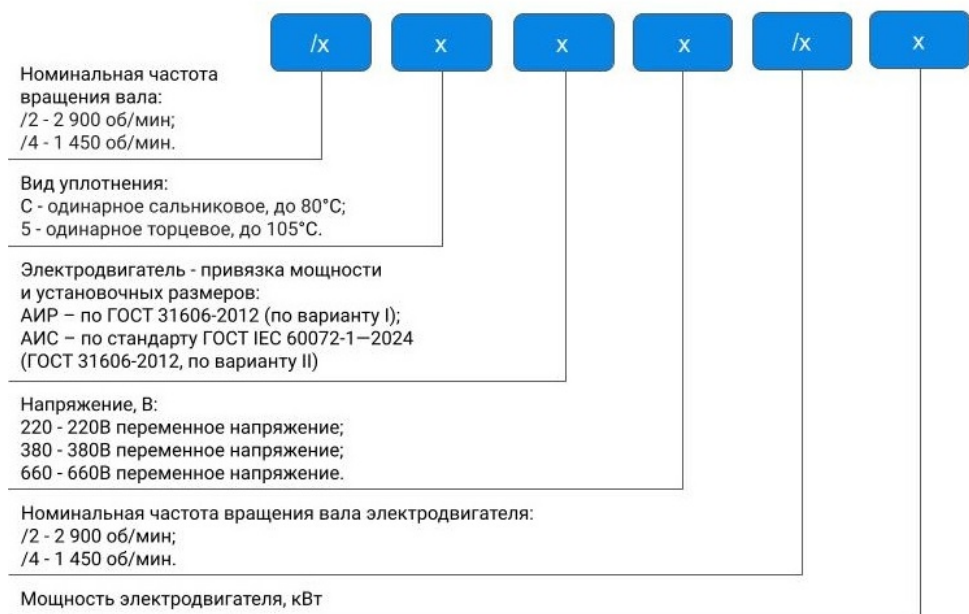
/x x x x /x x

Номинальная частота вращения вала:
/2 - 2 900 об/мин;
/4 - 1 450 об/мин.

Вид уплотнения:
С - одинарное сальниковое, до 80°С;
5 - одинарное торцевое, до 105°С.

Электродвигатель - привязка мощности и установочных размеров:
АИР – по ГОСТ 31606-2012 (по варианту I);
АИС – по стандарту ГОСТ IEC 60072-1—2024 (ГОСТ 31606-2012, по варианту II)

Напряжение, В:
220 - 220В переменное напряжение;
380 - 380В переменное напряжение;
660 - 660В переменное напряжение.

Номинальная частота вращения вала электродвигателя:
/2 - 2 900 об/мин;
/4 - 1 450 об/мин.

Мощность электродвигателя, кВт